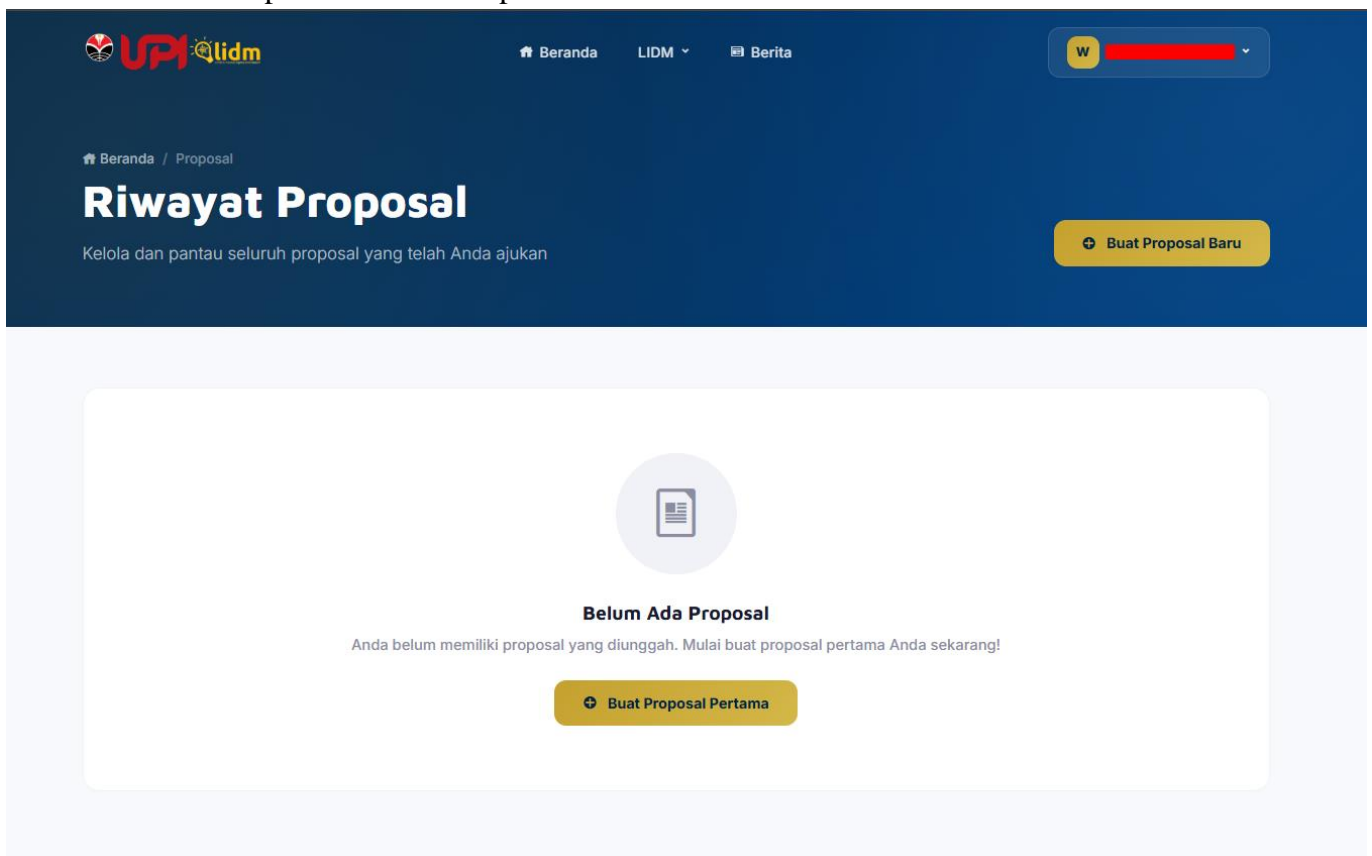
UPI lidm

Beranda LIDM Berita

W

Beranda / Proposal

Riwayat Proposal

Kelola dan pantau seluruh proposal yang telah Anda ajukan

Buat Proposal Baru

Belum Ada Proposal

Anda belum memiliki proposal yang diunggah. Mulai buat proposal pertama Anda sekarang!

Buat Proposal Pertama